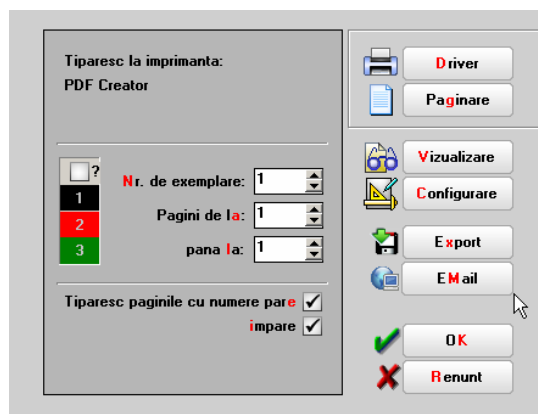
Tiparesc la imprimanta:
PDF Creator

?
1
2
3

Nr. de exemplare: 1
Pagini de la: 1
pana la: 1

Tiparesc paginile cu numere pare ✓
impare ✓

Driver
Paginare
Vizualizare
Configurare
Export
EMail
OK
Renunt